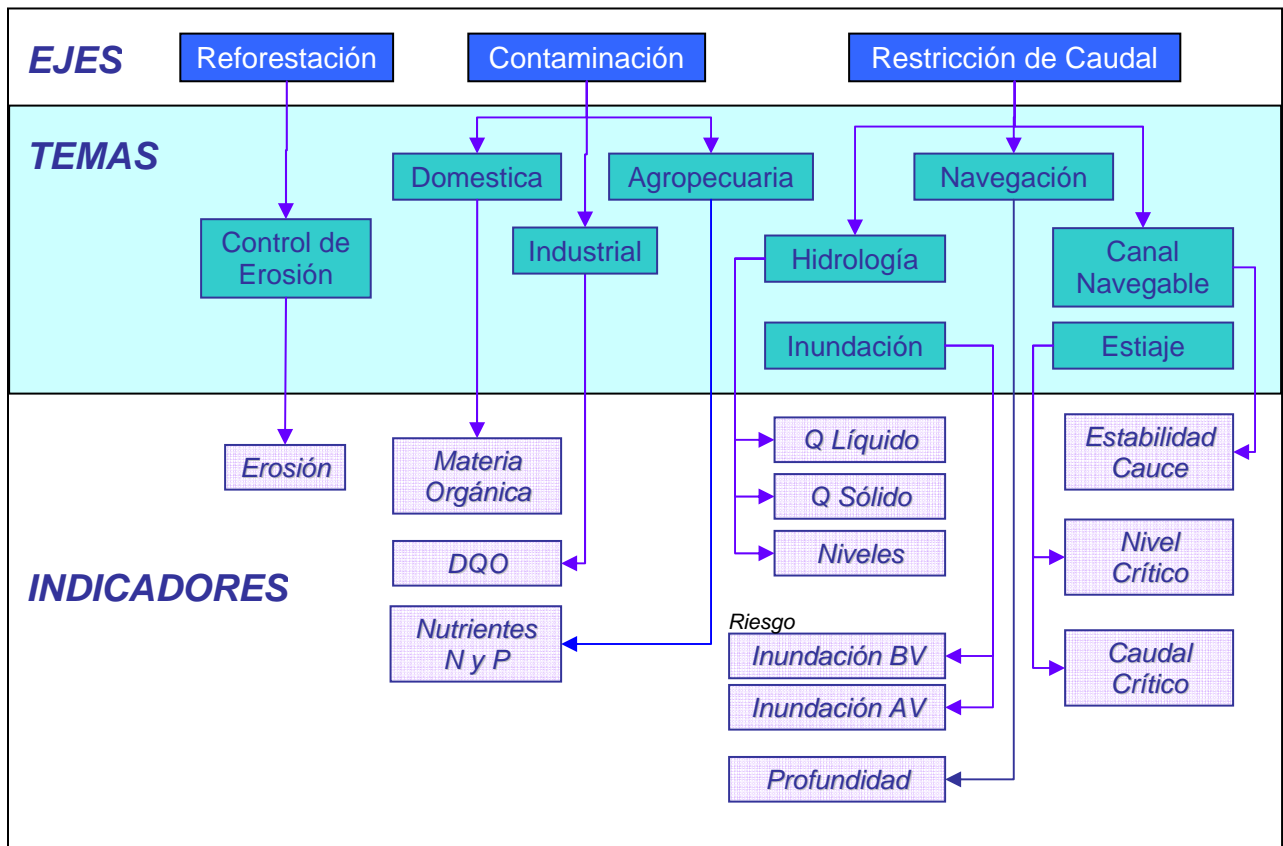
EJES

Reforestación

Contaminación

Restricción de Caudal

TEMAS

Domestica

Agropecuaria

Navegación

Control de Erosión

Industrial

Hidrología

Canal Navegable

Inundación

Estiaje

Erosión

Materia Orgánica

Q Líquido

Q Sólido

Niveles

Estabilidad Cauce

Nivel Crítico

DQO

INDICADORES

Nutrientes N y P

Riesgo

Inundación BV

Inundación AV

Caudal Crítico

Profundidad